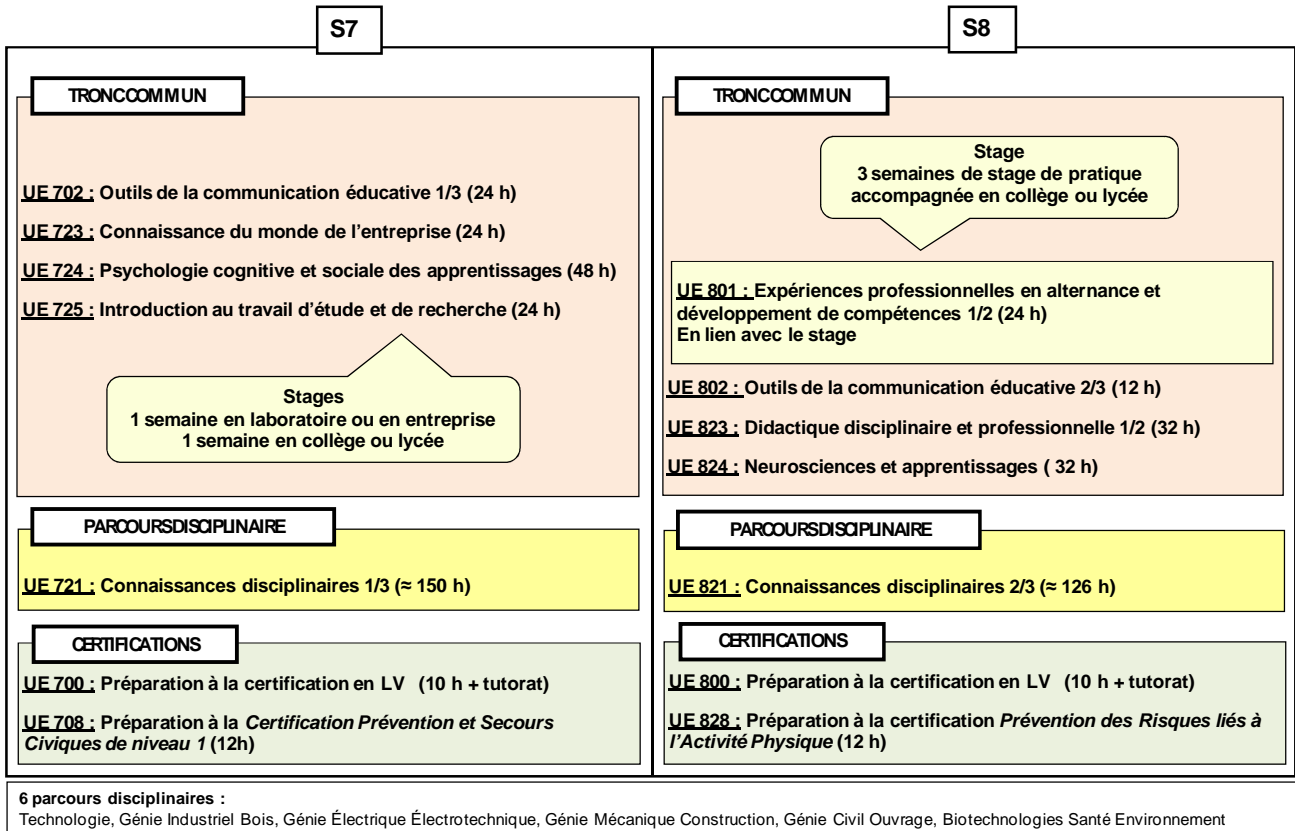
S7

TRONCCOMMUN

UE 702 : Outils de la communication éducative 1/3 (24 h)

UE 723 : Connaissance du monde de l'entreprise (24 h)

UE 724 : Psychologie cognitive et sociale des apprentissages (48 h)

UE 725 : Introduction au travail d'étude et de recherche (24 h)

Stages
1 semaine en laboratoire ou en entreprise
1 semaine en collège ou lycée

PARCOURSDISCIPLINAIRE

UE 721 : Connaissances disciplinaires 1/3 (≈ 150 h)

CERTIFICATIONS

UE 700 : Préparation à la certification en LV (10 h + tutorat)

UE 708 : Préparation à la *Certification Prévention et Secours Civiques de niveau 1* (12h)

S8

TRONCCOMMUN

Stage
3 semaines de stage de pratique accompagnée en collège ou lycée

UE 801 : Expériences professionnelles en alternance et développement de compétences 1/2 (24 h)
En lien avec le stage

UE 802 : Outils de la communication éducative 2/3 (12 h)

UE 823 : Didactique disciplinaire et professionnelle 1/2 (32 h)

UE 824 : Neurosciences et apprentissages ( 32 h)

PARCOURSDISCIPLINAIRE

UE 821 : Connaissances disciplinaires 2/3 (≈ 126 h)

CERTIFICATIONS

UE 800 : Préparation à la certification en LV (10 h + tutorat)

UE 828 : Préparation à la certification *Prévention des Risques liés à l'Activité Physique* (12 h)

6 parcours disciplinaires :
Technologie, Génie Industriel Bois, Génie Électrique Électrotechnique, Génie Mécanique Construction, Génie Civil Ouvrage, Biotechnologies Santé Environnement